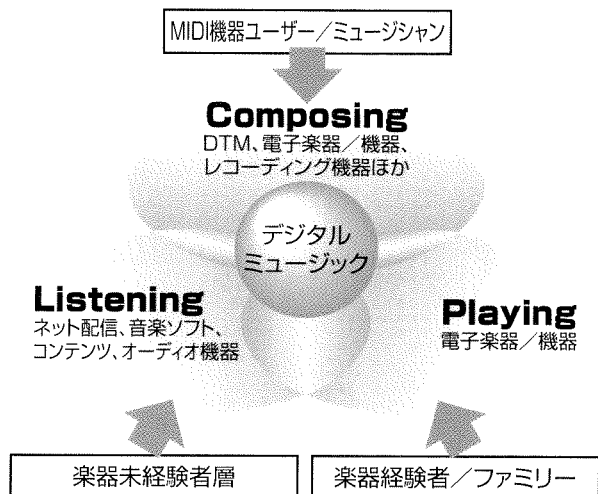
MIDI機器ユーザー／ミュージシャン

Composing
DTM、電子楽器／機器、
レコーディング機器ほか

デジタル
ミュージック

Listening
ネット配信、音楽ソフト、
コンテンツ、オーディオ機器

Playing
電子楽器／機器

楽器未経験者層

楽器経験者／ファミリー